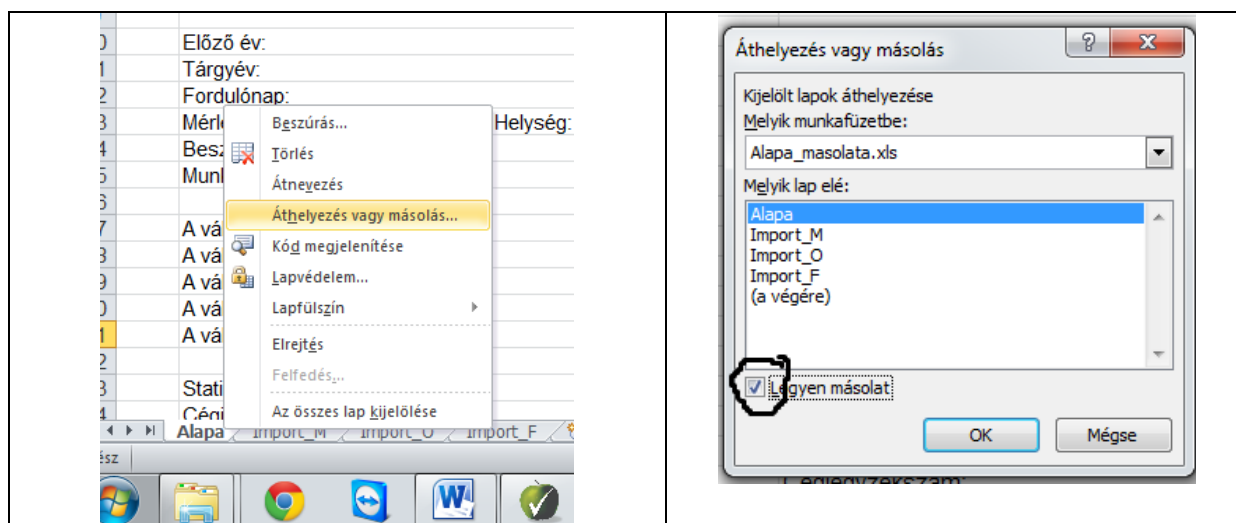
0 Előző év:
1 Tárgyév:
2 Fordulónap:
3 Mérl Helység:
4 Besz
5 Munl
6
7 A vá
8 A vá
9 A vá
0 A vá
1 A vá
2
3 Stati
4 Cégi

Beszúrás...
Törlés
Átnevezés
Áthelyezés vagy másolás...
Kód megjelenítése
Lapvédelem...
Lapfülszín
Elrejtés
Felfedés...
Az összes lap kijelölése

Alapa Import_M Import_O Import_F
ész

Áthelyezés vagy másolás
Kijelölt lapok áthelyezése
Melyik munkafüzetbe:
Alapa_masolata.xls
Melyik lap elé:
Alapa
Import_M
Import_O
Import_F
(a végére)
Legyen másolat
OK
Mégse
Cégjegyzékszám: